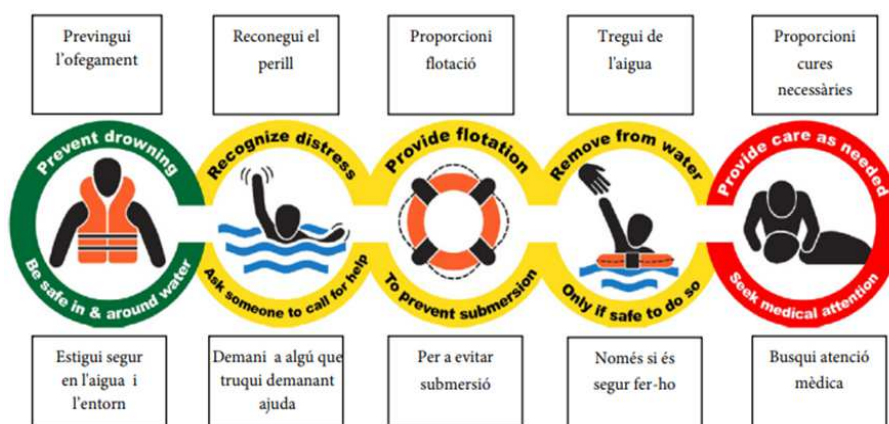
Previngui l'ofegament

Reconegui el perill

Proporcioni flotació

Tregui de l'aigua

Proporcioni cures necessàries

Prevent drowning
Be safe in & around water

Recognize distress
Ask someone to call for help

Provide flotation
To prevent submersion

Remove from water
Only if safe to do so

Provide care as needed
Seek medical attention

Estigui segur en l'aigua i l'entorn

Demani a algú que truqui demanant ajuda

Per a evitar submersió

Només si és segur fer-ho

Busqui atenció mèdica